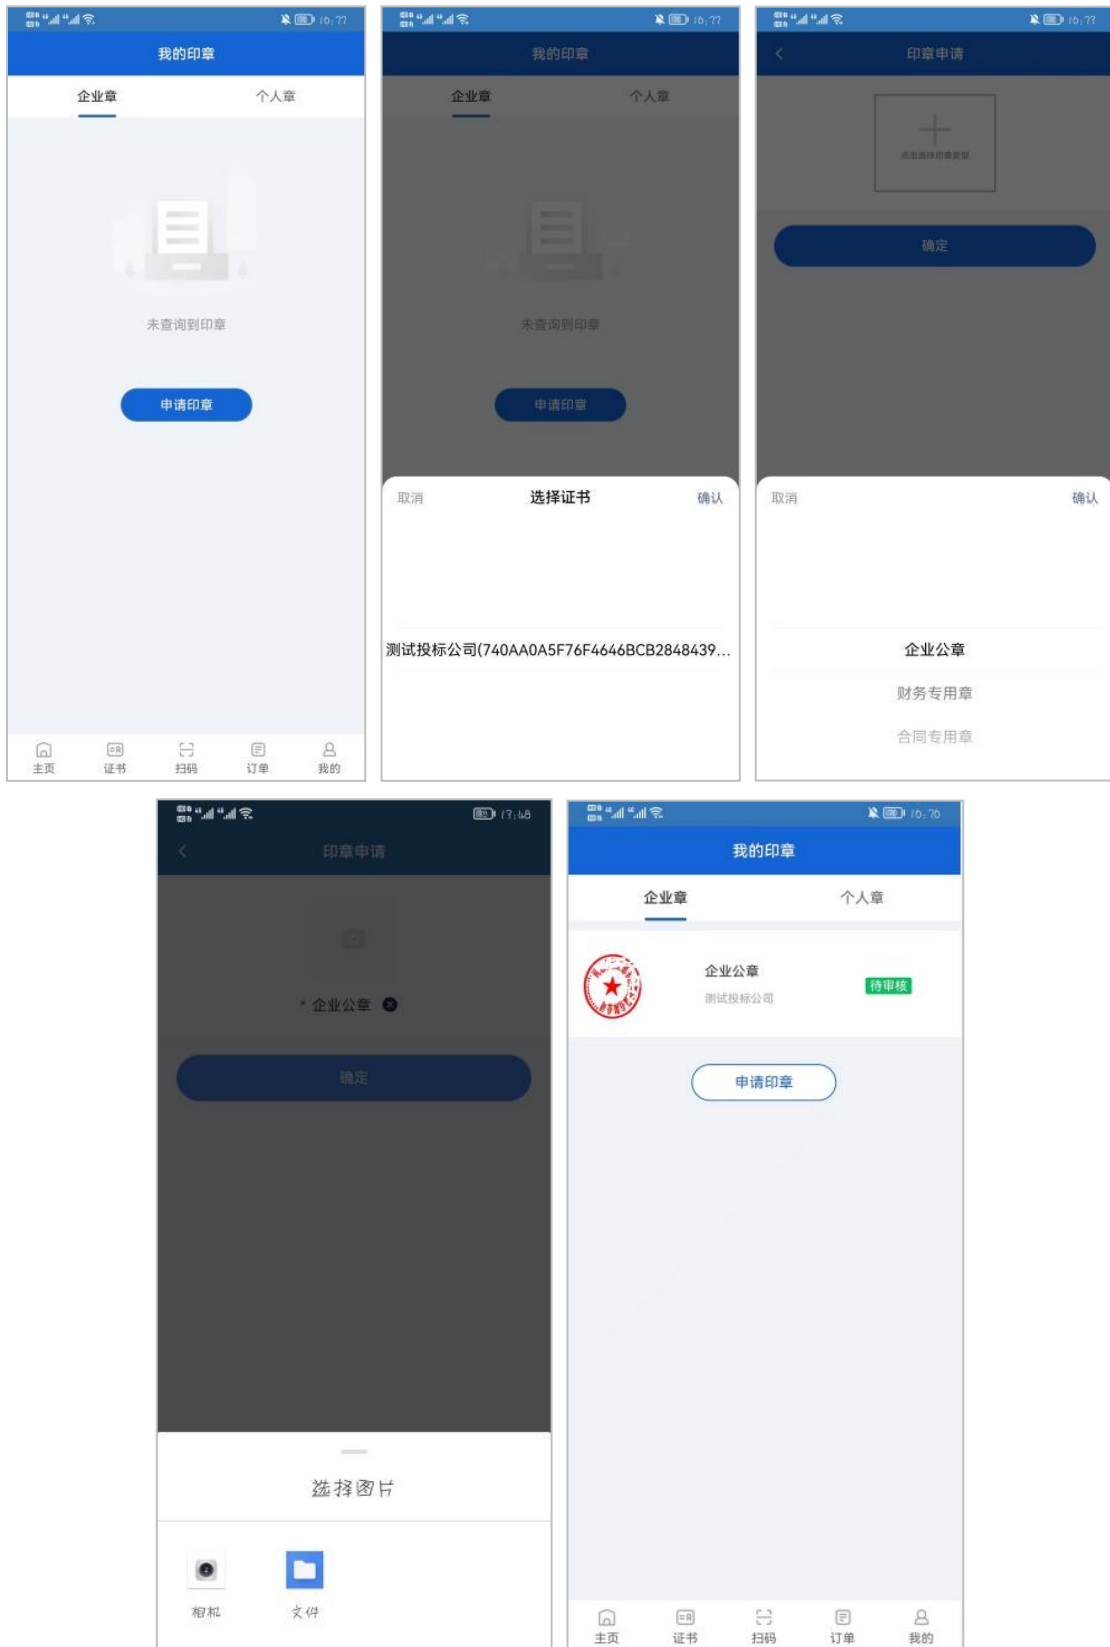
16:22

我的印章

企业章 个人章

未查询到印章

申请印章

主页 证书 扫码 订单 我的

16:22

我的印章

企业章 个人章

未查询到印章

申请印章

取消 选择证书 确认

测试投标公司(740AA0A5F76F4646BCB2848439...

16:22

印章申请

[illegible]

确定

取消 确认

企业公章

财务专用章

合同专用章

17:48

印章申请

* 企业公章

确定

选择图片

相机 文件

16:20

我的印章

企业章 个人章

企业公章

测试投标公司

待审核

申请印章

主页 证书 扫码 订单 我的